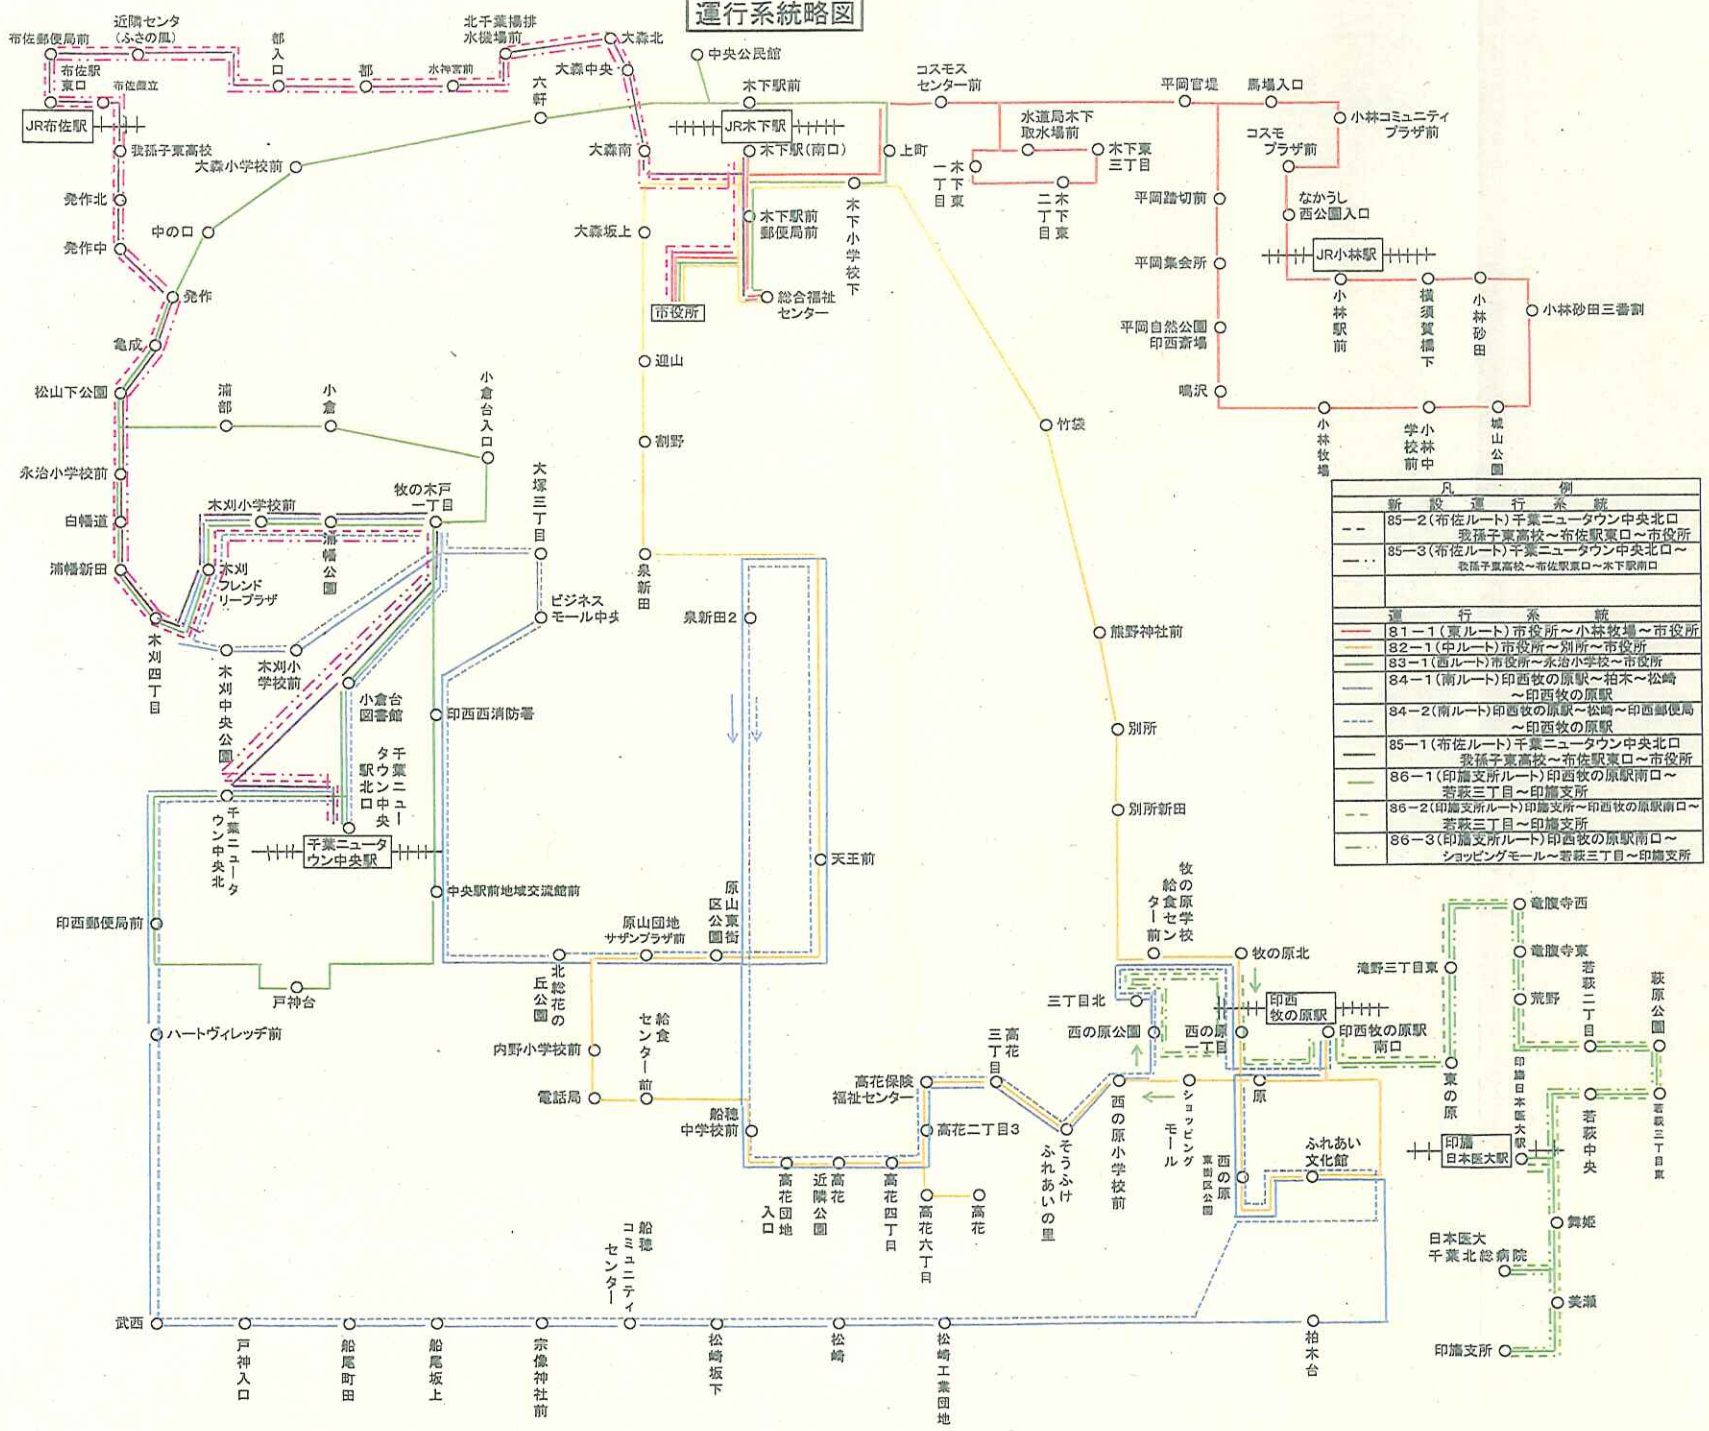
運行系統略図

布佐郵便局前
近隣センタ（ふさの風）
布佐駅東口
布佐跨立
JR布佐駅
都入口
都
水神宮前
北千葉揚排水機場前
大森北
大森中央
六軒
中央公民館
木下駅前
JR木下駅
木下駅（南口）
大森南
上町
コスモスセンター前
水道局木下取水場前
木下東三丁目
一木丁下目東
二木丁下目東
平岡官堤
馬場入口
小林コミュニティプラザ前
コスモプラザ前
なかうし西公園入口
平岡踏切前
JR小林駅
平岡集会所
小林駅前
横須賀橋下
小林砂田
小林砂田三番割
平岡自然公園印西斎場
鳴沢
小林牧場
小林学校前
小林中
城山公園
我孫子東高校
大森小学校前
発作北
発作中
中の口
発作
亀成
松山下公園
浦部
小倉
小倉台入口
永治小学校前
大森坂上
木下駅前郵便局前
総合福祉センター
木下小学校下
市役所
迴山
割野
竹袋
木刈小学校前
牧の木戸一丁目
白幡道
浦幡公園
浦幡新田
木刈フレンドリープラザ
木刈四丁目
木刈中央公園
木刈小学校前
小倉台図書館
千葉ニュータウン中央駅北口
大塚三丁目
ビジネスモール中央
泉新田
泉新田２
印西西消防署
熊野神社前
別所
別所新田
千葉ニュータウン中央駅
千葉ニュータウン中央北
中央駅前地域交流館前
天王前
印西郵便局前
戸神台
ハートヴィレッヂ前
北総花の丘公園
原山団地サザンプラザ前
原山東区公園街
内野小学校前
給食センター前
電話局
船穂中学校前
高花団地入口
近隣高花公園
高花四丁目
高花保険福祉センター
高花二丁目3
高花六丁目
高花
高花三丁目
そうふけふれあいの里
西の原小学校前
ショッピングモール
西の原東街区公園
原
ふれあい文化館
牧の原給食センター前
牧の原学校
牧の原北
三丁目北
西の原公園
西の原一丁目
印西牧の原駅
印西牧の原駅南口
滝野三丁目東
東の原
竜腹寺西
竜腹寺東
荒野
若萩二丁目
萩原公園
印旛日本医大駅
印旛日本医大駅
若萩中央
若萩三丁目東
舞姫
日本医大千葉北総病院
美瀬
印旛支所
武西
戸神入口
船尾町田
船尾坂上
宗像神社前
船穂コミュニティセンター
松崎坂下
松崎
松崎工業団地
柏木台

凡例
新設運行系統
85−2（布佐ルート）千葉ニュータウン中央北口〜我孫子東高校〜布佐駅東口〜市役所
85−3（布佐ルート）千葉ニュータウン中央北口〜我孫子東高校〜布佐駅東口〜木下駅南口
運行系統
81−1（東ルート）市役所〜小林牧場〜市役所
82−1（中ルート）市役所〜別所〜市役所
83−1（西ルート）市役所〜永治小学校〜市役所
84−1（南ルート）印西牧の原駅〜柏木〜松崎〜印西牧の原駅
84−2（南ルート）印西牧の原駅〜松崎〜印西郵便局〜印西牧の原駅
85−1（布佐ルート）千葉ニュータウン中央北口〜我孫子東高校〜布佐駅東口〜市役所
86−1（印旛支所ルート）印西牧の原駅南口〜若萩三丁目〜印旛支所
86−2（印旛支所ルート）印旛支所〜印西牧の原駅南口〜若萩三丁目〜印旛支所
86−3（印旛支所ルート）印西牧の原駅南口〜ショッピングモール〜若萩三丁目〜印旛支所